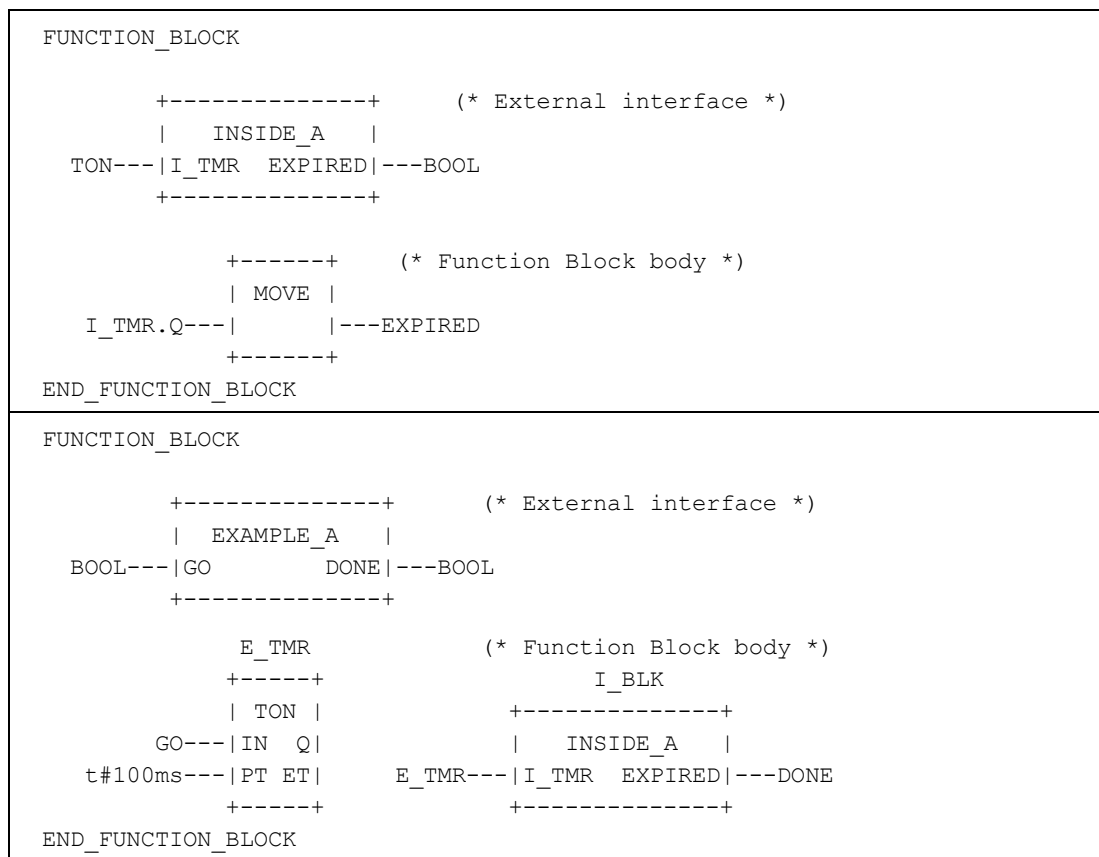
FUNCTION_BLOCK

        +--------------+      (* External interface *)
        |   INSIDE_A   |
  TON---|I_TMR  EXPIRED|---BOOL
        +--------------+

             +------+    (* Function Block body *)
             | MOVE |
   I_TMR.Q---|      |---EXPIRED
             +------+
END_FUNCTION_BLOCK

FUNCTION_BLOCK

         +--------------+      (* External interface *)
         |  EXAMPLE_A   |
  BOOL---|GO        DONE|---BOOL
         +--------------+

             E_TMR             (* Function Block body *)
            +-----+                    I_BLK
            | TON |              +--------------+
       GO---|IN  Q|              |   INSIDE_A   |
   t#100ms---|PT ET|     E_TMR---|I_TMR  EXPIRED|---DONE
            +-----+              +--------------+
END_FUNCTION_BLOCK